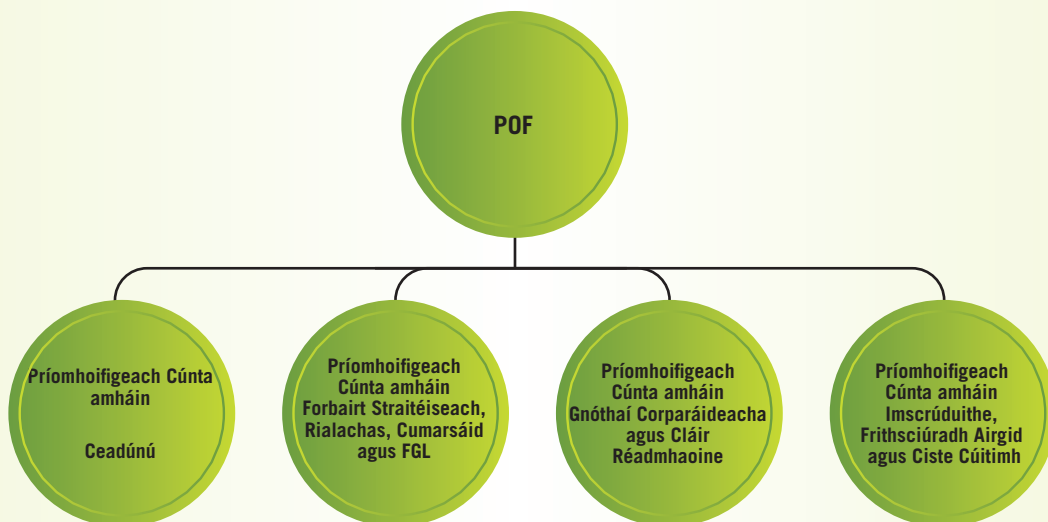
POF

Príomhoifigeach Cúnta amháin

Ceadúnú

Príomhoifigeach Cúnta amháin Forbairt Straitéiseach, Rialachas, Cumarsáid agus FGL

Príomhoifigeach Cúnta amháin Gnóthaí Corparáideacha agus Cláir Réadmhaoine

Príomhoifigeach Cúnta amháin Imscrúduithe, Frithsciúradh Airgid agus Ciste Cúitimh